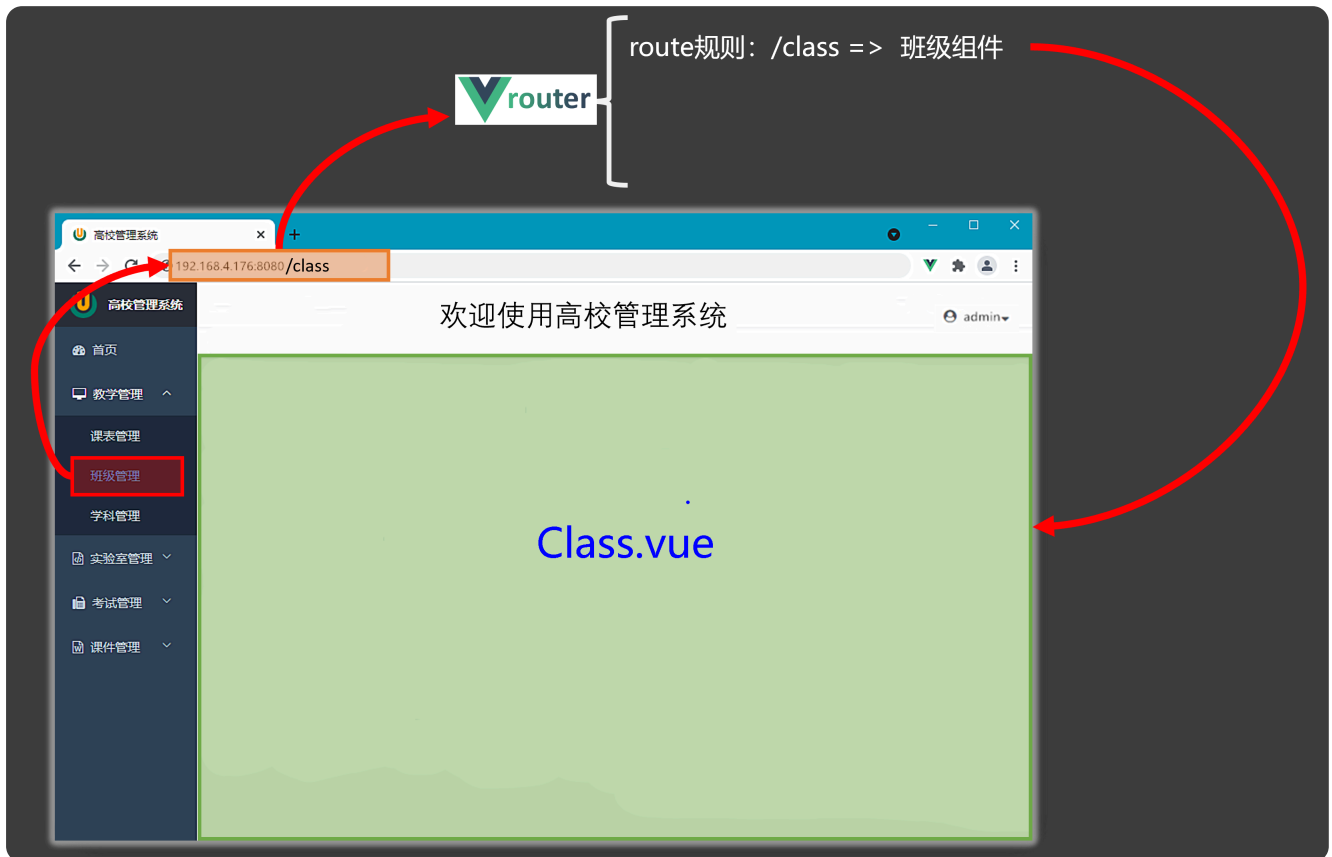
route规则：/class => 班级组件

router

高校管理系统

192.168.4.176:8080/class

高校管理系统

欢迎使用高校管理系统

admin

首页

教学管理

课表管理

班级管理

学科管理

实验室管理

考试管理

课件管理

Class.vue